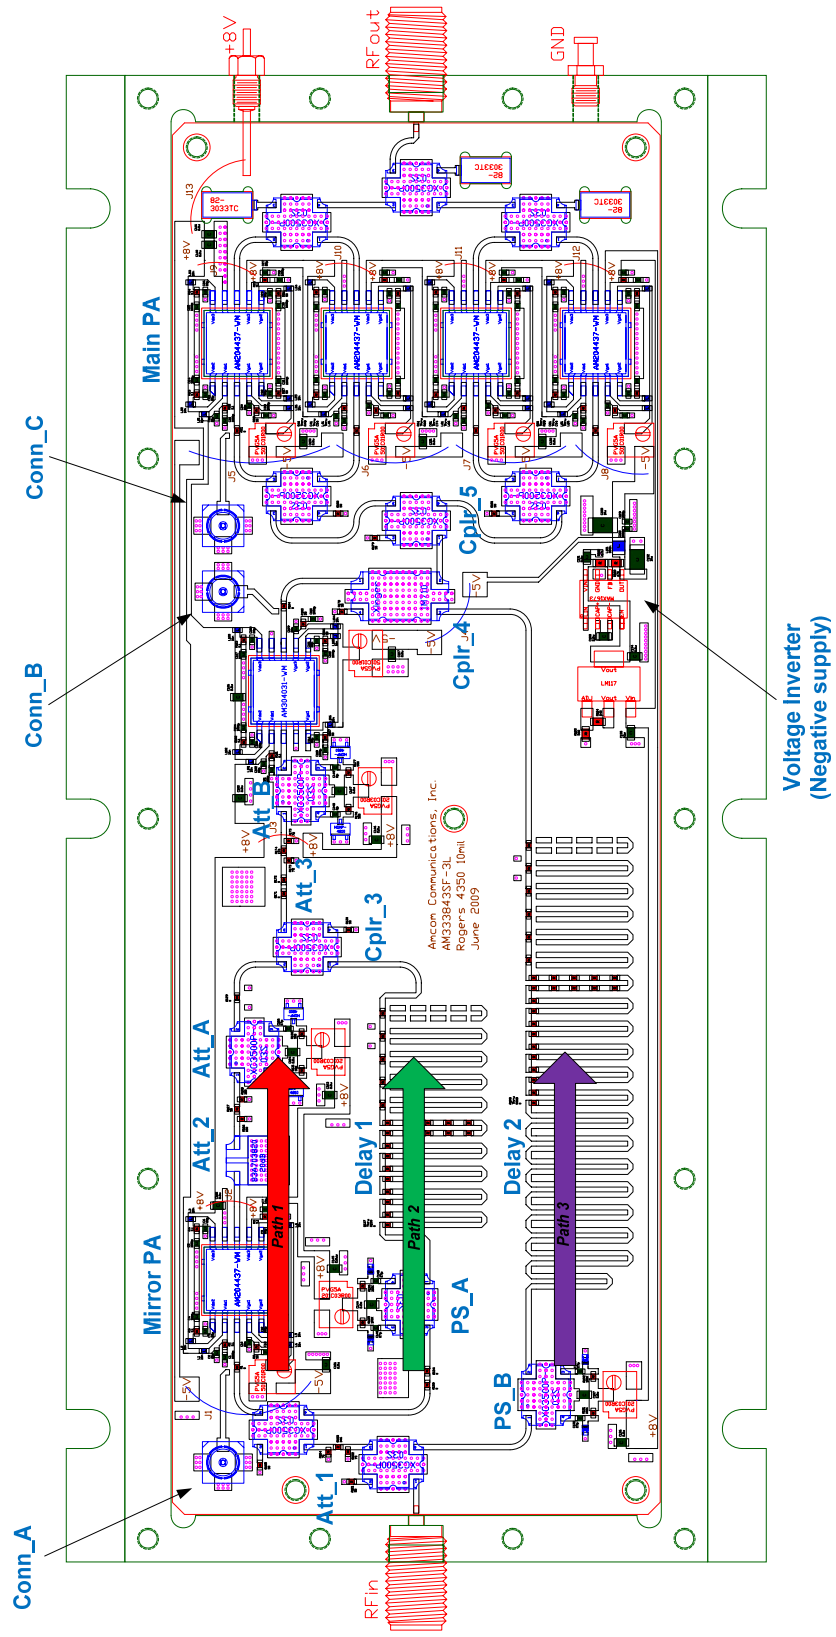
+8V
RFout
GND
82-3033TC
82-3033TC
82-3033TC
J13
+8V
J9
J10
J11
J12
+8V
+8V
+8V
+8V
+8V
+8V
+8V
Main PA
AM204437-VN
AM204437-VN
AM204437-VN
AM204437-VN
Conn_C
J5
J6
J7
J8
-5V
-5V
-5V
-5V
Cplr_5
Conn_B
Cplr_4
Voltage Inverter
(Negative supply)
LM117
AM304031-VN
Att_B
Att_3
+8V
+8V
+8V
Amcom Communications, Inc.
AM333843SF-3L
Rogers 4350 10mil
June 2009
Cplr_3
Att_A
+8V
Att_2
Delay 1
Delay 2
Path 1
Path 2
Path 3
Mirror PA
AM204437-VN
+8V
+8V
+8V
PS_A
PS_B
-5V
-5V
J1
+8V
Att_1
Conn_A
RFin